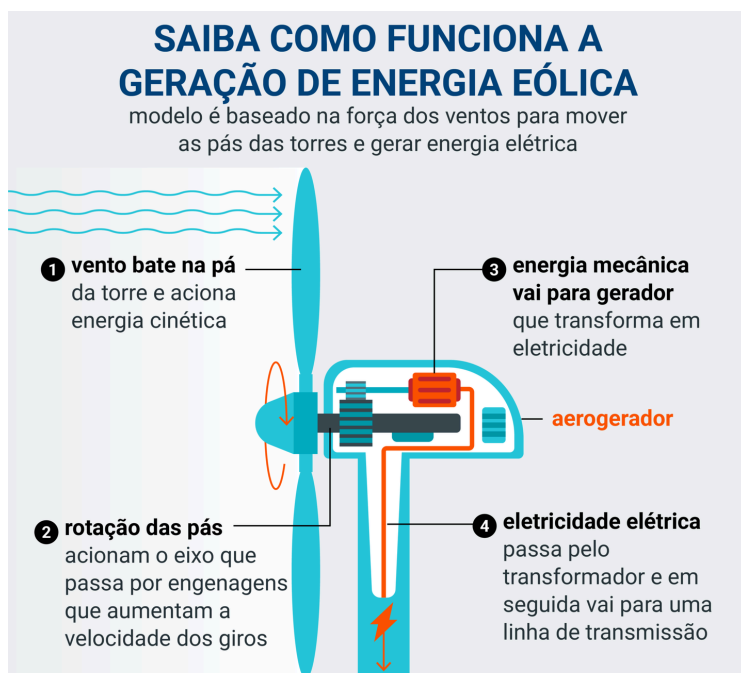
SAIBA COMO FUNCIONA A GERAÇÃO DE ENERGIA EÓLICA

modelo é baseado na força dos ventos para mover as pás das torres e gerar energia elétrica

1 vento bate na pá da torre e aciona energia cinética

3 energia mecânica vai para gerador que transforma em eletricidade

aerogerador

2 rotação das pás acionam o eixo que passa por engenagens que aumentam a velocidade dos giros

4 eletricidade elétrica passa pelo transformador e em seguida vai para uma linha de transmissão